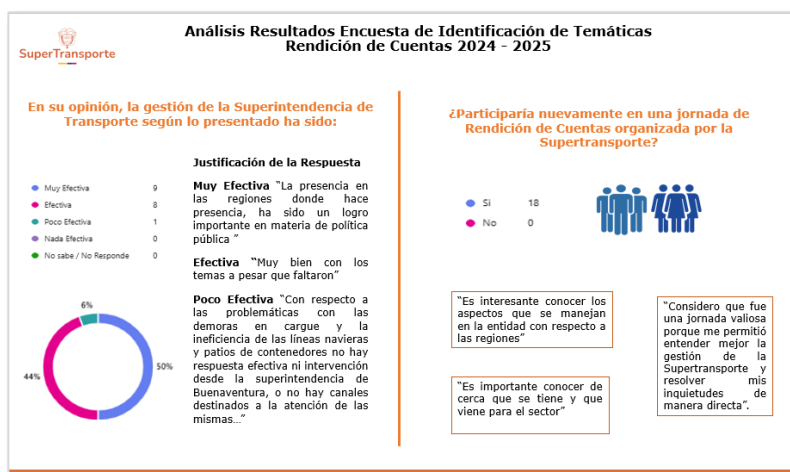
SuperTransporte

Análisis Resultados Encuesta de Identificación de Temáticas Rendición de Cuentas 2024 - 2025

En su opinión, la gestión de la Superintendencia de Transporte según lo presentado ha sido:

| | |
|---|---|
| Muy Efectiva | 9 |
| Efectiva | 8 |
| Poco Efectiva | 1 |
| Nada Efectiva | 0 |
| No sabe / No Responde | 0 |

6%

44%

50%

Justificación de la Respuesta

Muy Efectiva "La presencia en las regiones donde hace presencia, ha sido un logro importante en materia de política pública "

Efectiva "Muy bien con los temas a pesar que faltaron"

Poco Efectiva "Con respecto a las problemáticas con las demoras en cargue y la ineficiencia de las líneas navieras y patios de contenedores no hay respuesta efectiva ni intervención desde la superintendencia de Buenaventura, o no hay canales destinados a la atención de las mismas…"

¿Participaría nuevamente en una jornada de Rendición de Cuentas organizada por la Supertransporte?

| | |
|---|---|
| Si | 18 |
| No | 0 |

"Es interesante conocer los aspectos que se manejan en la entidad con respecto a las regiones"

"Es importante conocer de cerca que se tiene y que viene para el sector"

"Considero que fue una jornada valiosa porque me permitió entender mejor la gestión de la Supertransporte y resolver mis inquietudes de manera directa".